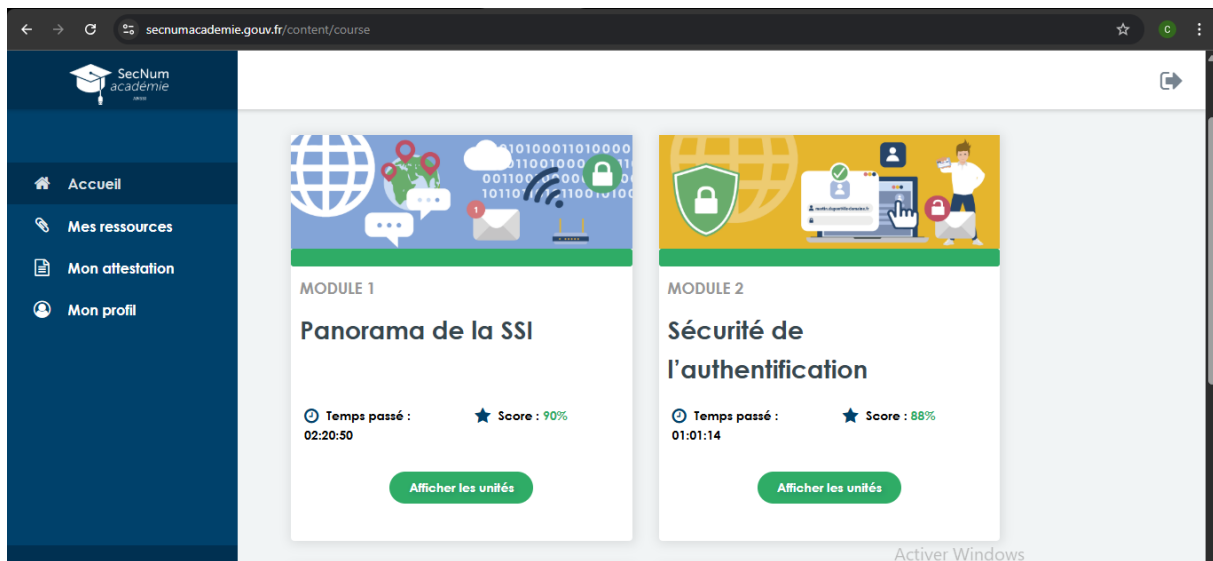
secnumacademie.gouv.fr/content/course

SecNum académie ANSSI

Accueil

Mes ressources

Mon attestation

Mon profil

010100011010000 011001000 001100 101101 1100101

1

MODULE 1

Panorama de la SSI

Temps passé : 02:20:50

Score : 90%

Afficher les unités

MODULE 2

Sécurité de l'authentification

Temps passé : 01:01:14

Score : 88%

Afficher les unités

Activer Windows